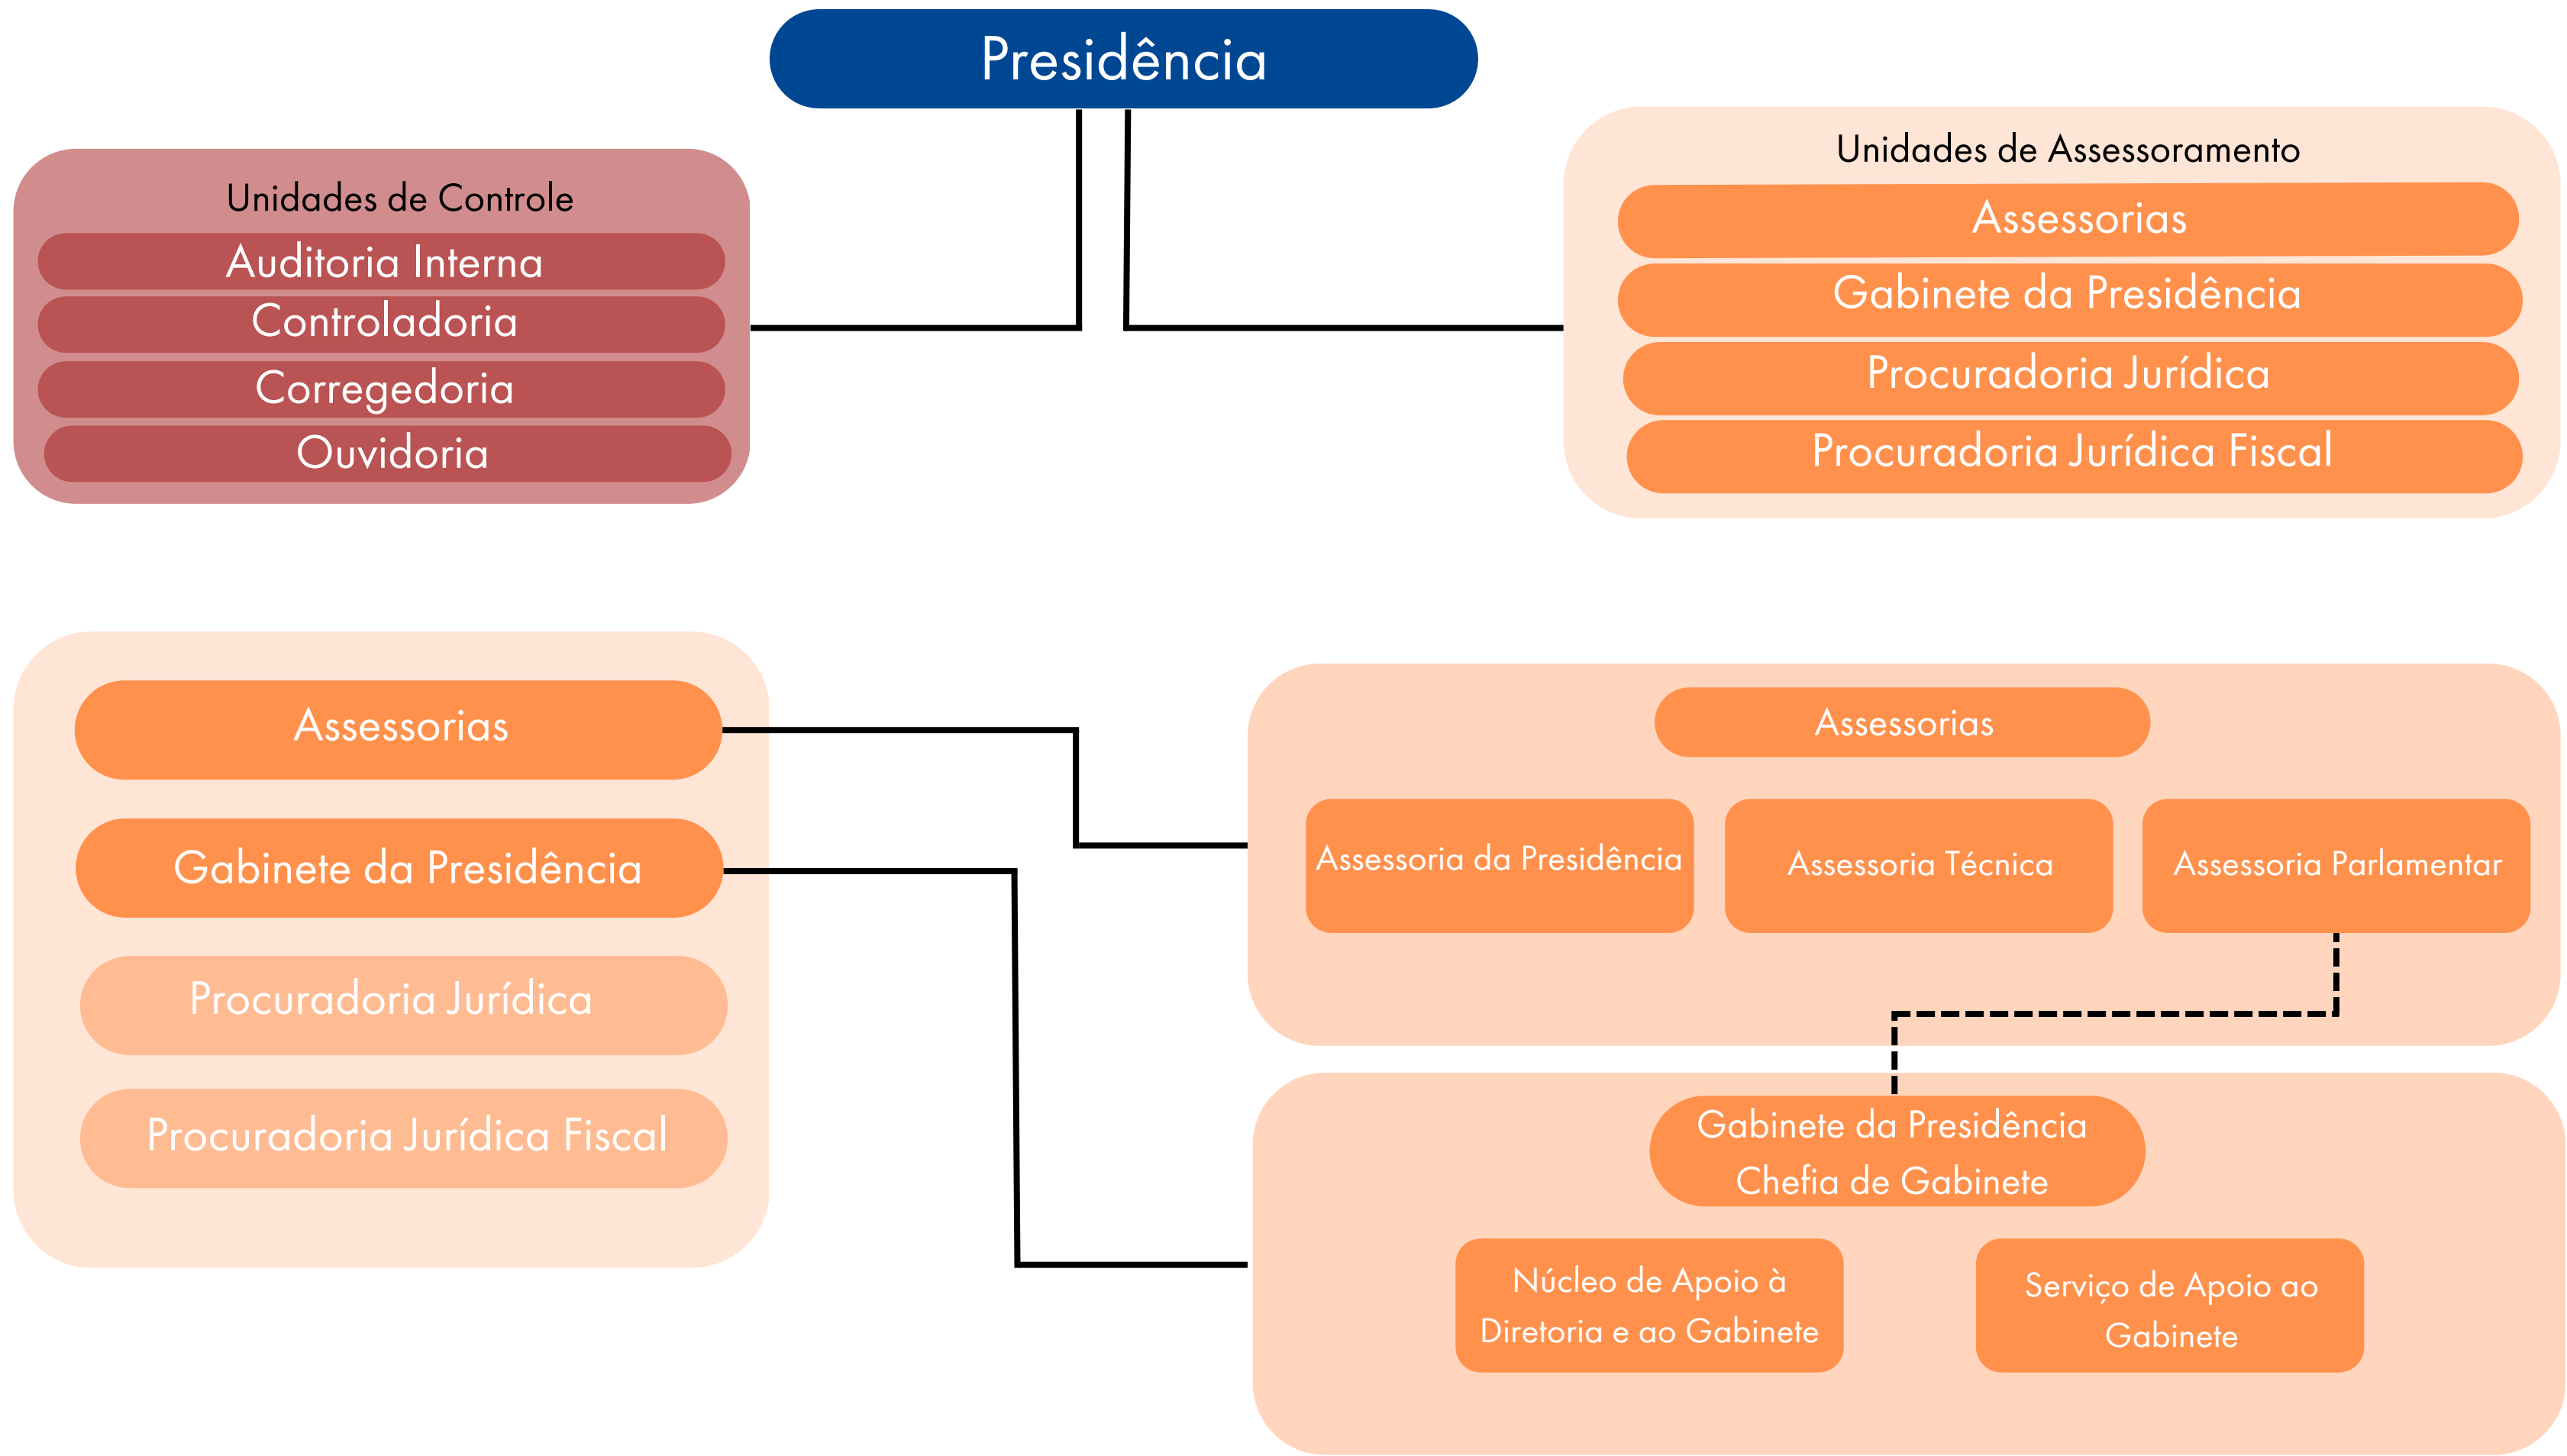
Presidência

Unidades de Controle
Auditoria Interna
Controladoria
Corregedoria
Ouvidoria

Unidades de Assessoramento
Assessorias
Gabinete da Presidência
Procuradoria Jurídica
Procuradoria Jurídica Fiscal

Assessorias
Gabinete da Presidência
Procuradoria Jurídica
Procuradoria Jurídica Fiscal

Assessorias
Assessoria da Presidência
Assessoria Técnica
Assessoria Parlamentar

Gabinete da Presidência
Chefia de Gabinete
Núcleo de Apoio à Diretoria e ao Gabinete
Serviço de Apoio ao Gabinete